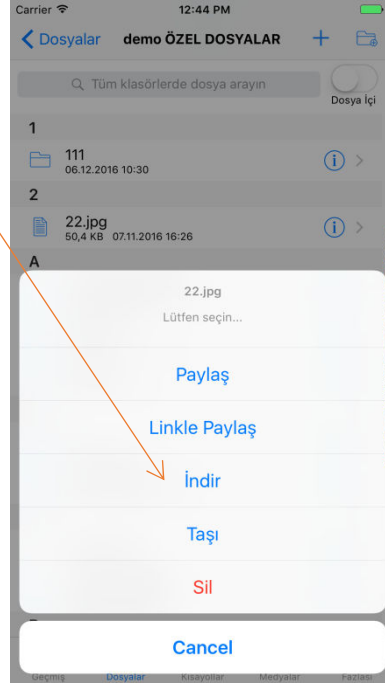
Carrier 12:44 PM

Dosyalar demo ÖZEL DOSYALAR

Tüm klasörlerde dosya arayın

Dosya İçi

1

111
06.12.2016 10:30

2

22.jpg
50,4 KB 07.11.2016 16:26

A

22.jpg
Lütfen seçin...

Paylaş

Linkle Paylaş

İndir

Taşı

Sil

Cancel

Geçmiş Dosyalar Kısayollar Medyalar Fazlası